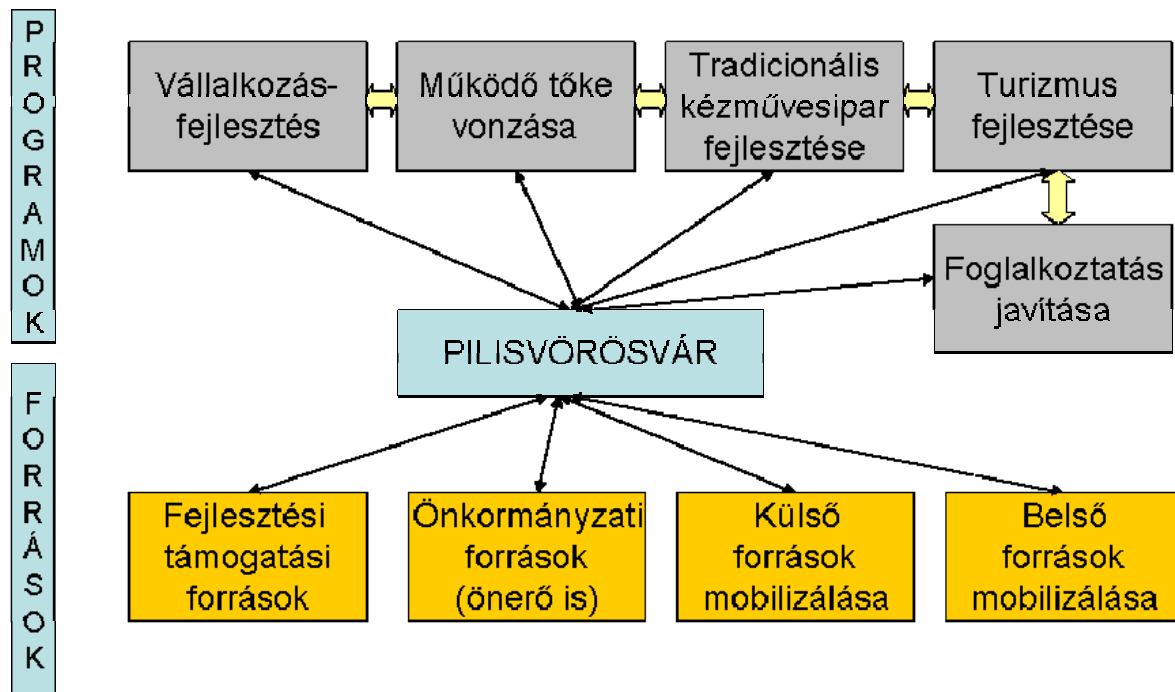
PROGRAMOK

Vállalkozásfejlesztés

Működő tőke vonzása

Tradicionális kézművesipar fejlesztése

Turizmus fejlesztése

Foglalkoztatás javítása

PILISVÖRÖSVÁR

FORRÁSOK

Fejlesztési támogatási források

Önkormányzati források (önerő is)

Külső források mobilizálása

Belső források mobilizálása